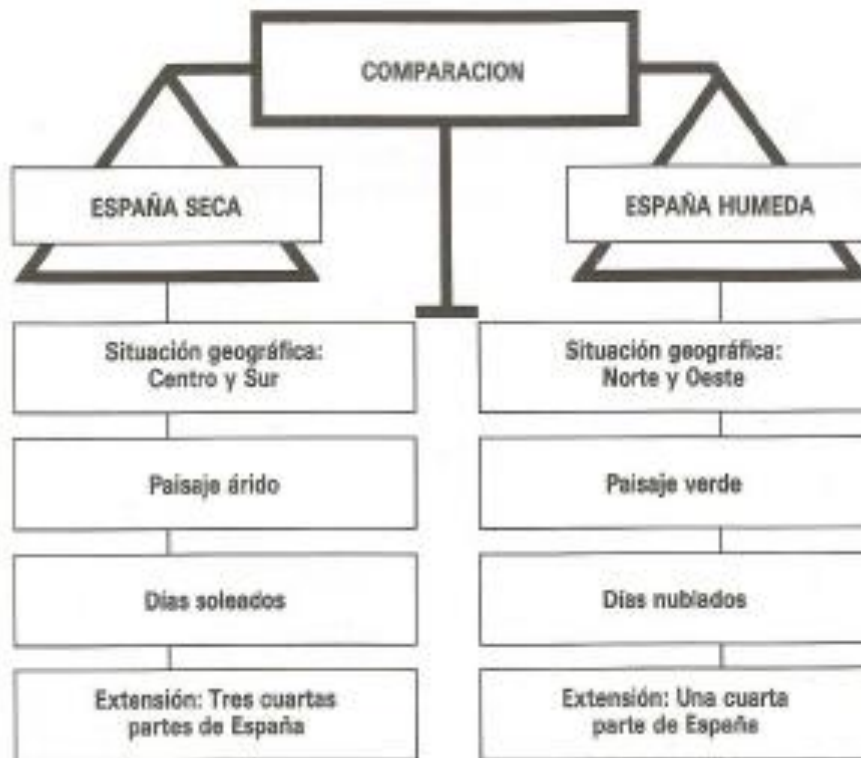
COMPARACION

ESPAÑA SECA

Situación geográfica: Centro y Sur

Paisaje árido

Días soleados

Extensión: Tres cuartas partes de España

ESPAÑA HUMEDA

Situación geográfica: Norte y Oeste

Paisaje verde

Días nublados

Extensión: Una cuarta parte de España